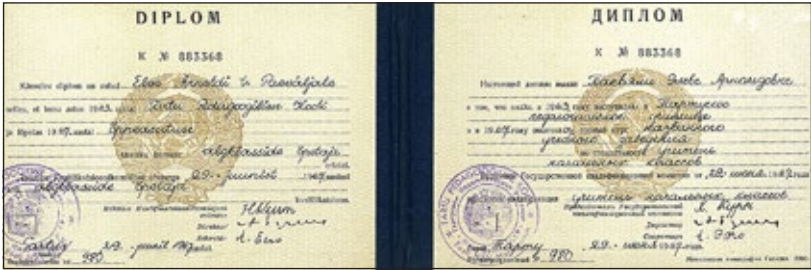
DIPLOM

K № 883368

Käesolev diplom on antud Elvo Ernsti t. Pacvaljale sellest, et tema astus 1963. aastal Tartu Pedagoogilisse Kooli ja lõpetas 1967. aastal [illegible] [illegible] algklasside õpetaja

29. juunist 1967. aastal

algklasside õpetaja

Tartu 29. juunil 1967. a.

Registreerimise nr. 980

ДИПЛОМ

K № 883368

Настоящий диплом выдан Паевялье Эльво Арнольдовичу в том, что он в 1963 году поступил в Тартуское педагогическое училище и в 1967 году окончил полный курс Тартуского педагогического училища по специальности учитель начальных классов

29 июня 1967 г.

учитель начальных классов

Тарту 29. июня 1967 г.

Регистрационный № 980